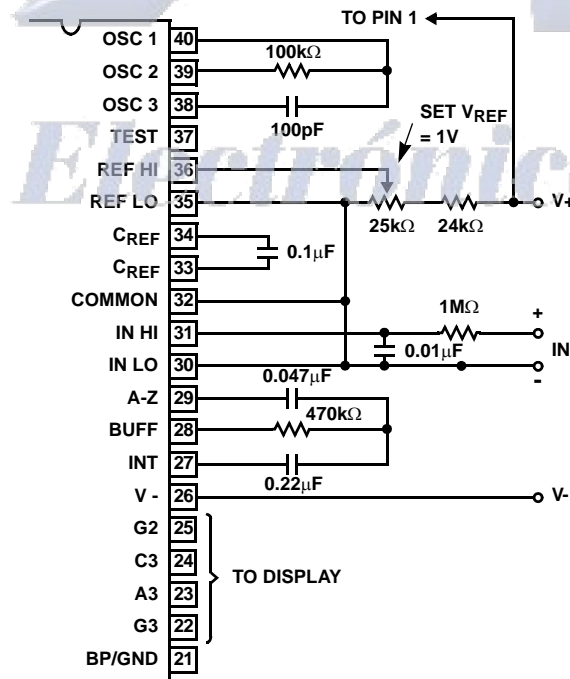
TO PIN 1

OSC 1 40
OSC 2 39
OSC 3 38
TEST 37
REF HI 36
REF LO 35
$C_{REF}$ 34
$C_{REF}$ 33
COMMON 32
IN HI 31
IN LO 30
A-Z 29
BUFF 28
INT 27
V - 26
G2 25
C3 24
A3 23
G3 22
BP/GND 21

100kΩ
100pF
SET $V_{REF}$ = 1V
25kΩ
24kΩ
V+
0.1μF
1MΩ
+
IN
-
0.01μF
0.047μF
470kΩ
0.22μF
V-
TO DISPLAY

Electrónic